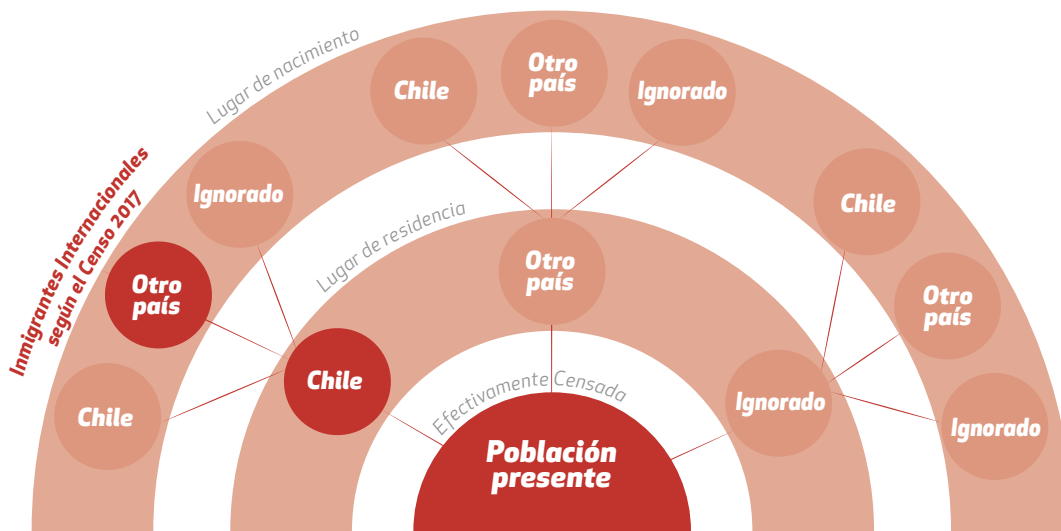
Inmigrantes Internacionales según el Censo 2017

Lugar de nacimiento

Chile

Otro país

Ignorado

Ignorado

Chile

Otro país

Chile

Otro país

Ignorado

Lugar de residencia

Otro país

Chile

Ignorado

Efectivamente Censada

Población presente